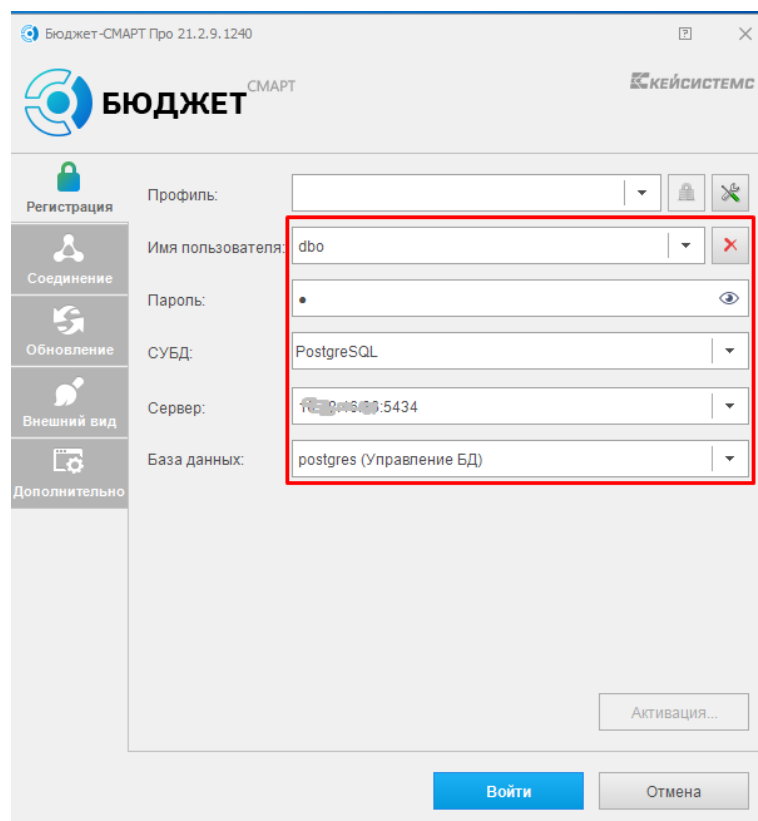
Бюджет-СМАРТ Про 21.2.9.1240

БЮДЖЕТ СМАРТ

КЕЙСИСТЕМС

Регистрация

Соединение

Обновление

Внешний вид

Дополнительно

Профиль:

Имя пользователя: dbo

Пароль: •

СУБД: PostgreSQL

Сервер: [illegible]:5434

База данных: postgres (Управление БД)

Активация...

Войти

Отмена